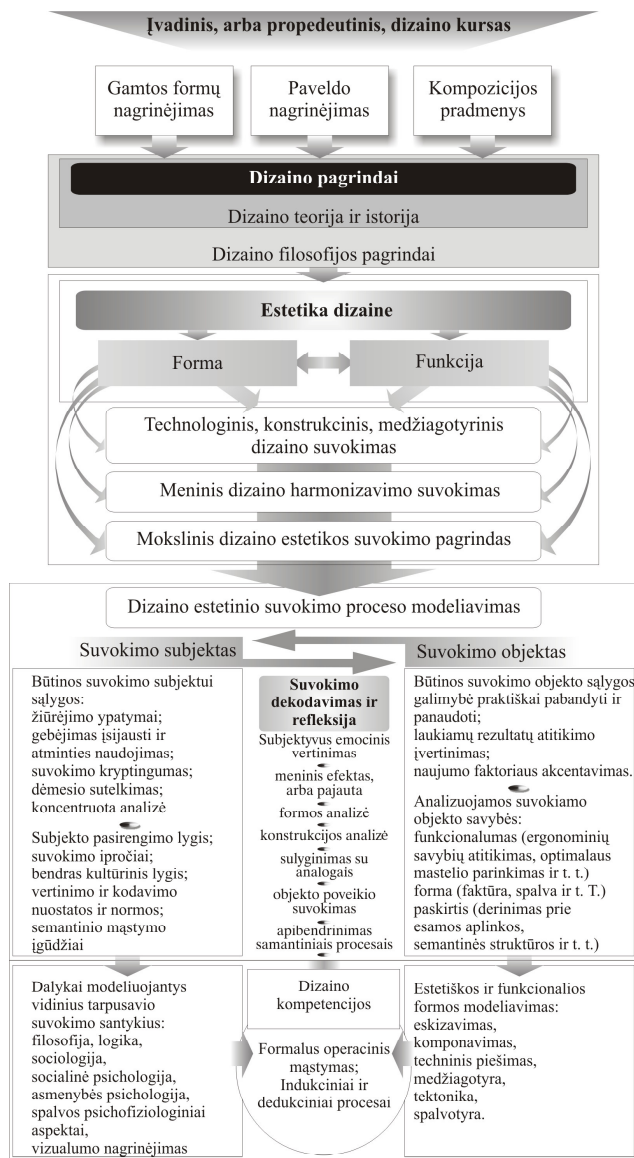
Įvadinis, arba propedeutinis, dizaino kursas

Gamtos formų nagrinėjimas

Paveldo nagrinėjimas

Kompozicijos pradmenys

Dizaino pagrindai

Dizaino teorija ir istorija

Dizaino filosofijos pagrindai

Estetika dizaine

Forma

Funkcija

Technologinis, konstrukcinis, medžiagotyrinis dizaino suvokimas

Meninis dizaino harmonizavimo suvokimas

Mokslinis dizaino estetikos suvokimo pagrindas

Dizaino estetinio suvokimo proceso modeliavimas

Suvokimo subjektas

Suvokimo objektas

Būtinos suvokimo subjektui sąlygos:
žiūrėjimo ypatumai;
gebėjimas įsijausti ir atminties naudojimas;
suvokimo kryptingumas;
dėmesio sutelkimas;
koncentruota analizė

Subjekto pasirengimo lygis;
suvokimo įpročiai;
bendras kultūrinis lygis;
vertinimo ir kodavimo nuostatos ir normos;
semantinio mąstymo įgūdžiai

Suvokimo dekodavimas ir refleksija

Subjektyvus emocinis vertinimas

meninis efektas, arba pajauta

formos analizė

konstrukcijos analizė

sulyginimas su analogais

objekto poveikio suvokimas

apibendrinimas samantiniais procesais

Būtinos suvokimo objekto sąlygos galimybė praktiškai pabandyti ir panaudoti;
laukiamų rezultatų atitikimo įvertinimas;
naujumo faktoriaus akcentavimas.

Analizuojamos suvokiamo objekto savybės:
funkcionalumas (ergonominių savybių atitikimas, optimalaus mastelio parinkimas ir t. t.)
forma (faktūra, spalva ir t. T.)
paskirtis (derinimas prie esamos aplinkos, semantinės struktūros ir t. t.)

Dalykai modeliuojantys vidinius tarpusavio suvokimo santykius:
filosofija, logika, sociologija,
socialinė psichologija,
asmenybės psichologija,
spalvos psichofiziologiniai aspektai,
vizualumo nagrinėjimas

Dizaino kompetencijos

Formalus operacinis mąstymas;
Indukciniai ir dedukciniai procesai

Estetiškos ir funkcionalios formos modeliavimas:
eskizavimas,
komponavimas,
techninis piešimas,
medžiagotyra,
tektonika,
spalvotyra.